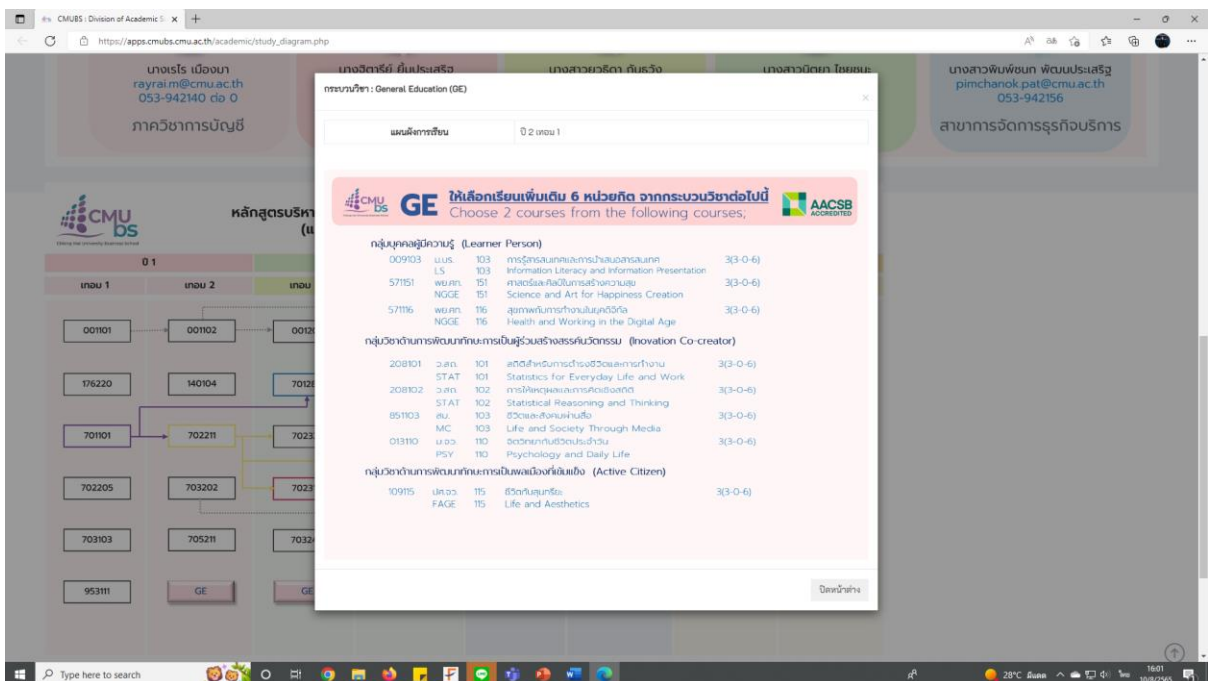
CMUBS : Division of Academic S ×

https://apps.cmubs.cmu.ac.th/academic/study_diagram.php

นางเรไร เมืองมา
rayrai.m@cmu.ac.th
053-942140 ต่อ 0
ภาควิชาการบัญชี

นางสาวพิมพ์ชนก พัฒนประเสริฐ
pimchanok.pat@cmu.ac.th
053-942156
สาขาการจัดการธุรกิจบริการ

CMU bs

หลักสูตรบริหา (แ

0 1

เทอม 1 | เทอม 2 | เทอม

001101
001102
176220
140104
701101
702211
702205
703202
703103
705211
953111
GE
GE

กระบวนวิชา : General Education (GE)

×

| แผนผังการเรียน | ปี 2 เทอม 1 |
|---|---|

CMU bs GE ให้เลือกเรียนเพิ่มเติม 6 หน่วยกิต จากกระบวนวิชาต่อไปนี้ Choose 2 courses from the following courses; AACSB ACCREDITED

กลุ่มบุคคลผู้มีความรู้ (Learner Person)

| 009103 | ม.บร. LS | 103 103 | การรู้สารสนเทศและการนำเสนอสารสนเทศ Information Literacy and Information Presentation | 3(3-0-6) |
|---|---|---|---|---|
| 571151 | พย.ศท. NGGE | 151 151 | ศาสตร์และศิลป์ในการสร้างความสุข Science and Art for Happiness Creation | 3(3-0-6) |
| 571116 | พย.ศท. NGGE | 116 116 | สุขภาพกับการทำงานในยุคดิจิทัล Health and Working in the Digital Age | 3(3-0-6) |

กลุ่มวิชาด้านการพัฒนาทักษะการเป็นผู้ร่วมสร้างสรรค์นวัตกรรม (Inovation Co-creator)

| 208101 | ว.สถ. STAT | 101 101 | สถิติสำหรับการดำรงชีวิตและการทำงาน Statistics for Everyday Life and Work | 3(3-0-6) |
|---|---|---|---|---|
| 208102 | ว.สถ. STAT | 102 102 | การให้เหตุผลและการคิดเชิงสถิติ Statistical Reasoning and Thinking | 3(3-0-6) |
| 851103 | สม. MC | 103 103 | ชีวิตและสังคมผ่านสื่อ Life and Society Through Media | 3(3-0-6) |
| 013110 | ม.จว. PSY | 110 110 | จิตวิทยากับชีวิตประจำวัน Psychology and Daily Life | 3(3-0-6) |

กลุ่มวิชาด้านการพัฒนาทักษะการเป็นพลเมืองที่เข้มแข็ง (Active Citizen)

| 109115 | ปศ.วว. FAGE | 115 115 | ชีวิตกับสุนทรียะ Life and Aesthetics | 3(3-0-6) |
|---|---|---|---|---|

ปิดหน้าต่าง

Type here to search

28°C มีแดด 16:01 10/8/2565